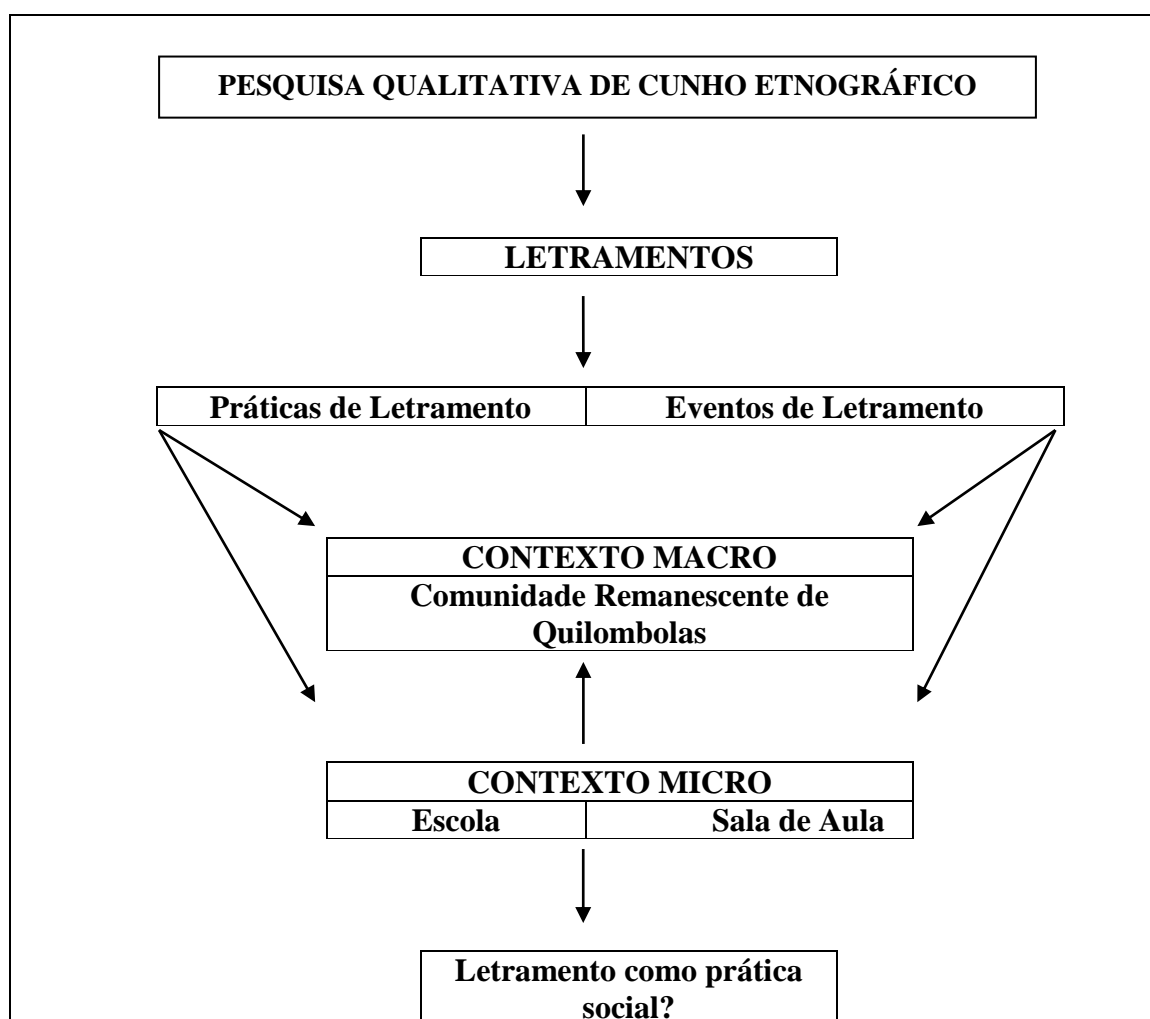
PESQUISA QUALITATIVA DE CUNHO ETNOGRÁFICO

LETRAMENTOS

| Práticas de Letramento | Eventos de Letramento |
|---|---|

CONTEXTO MACRO
Comunidade Remanescente de Quilombolas

CONTEXTO MICRO

| Escola | Sala de Aula |
|---|---|

Letramento como prática social?